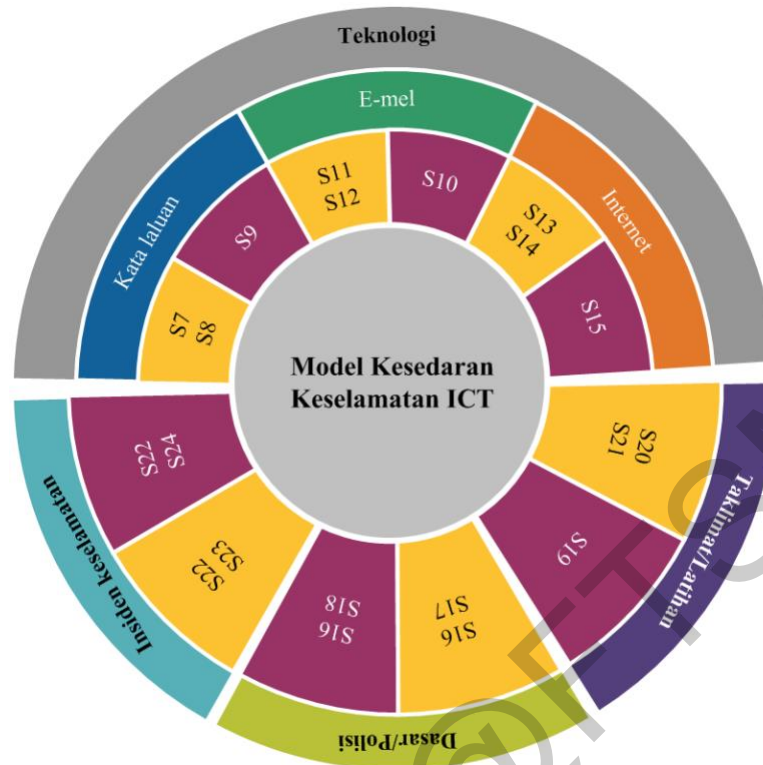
Teknologi

E-mel

Kata laluan

Internet

S11
S12

S10

S9

S13
S14

S7
S8

S15

Model Kesedaran Keselamatan ICT

S22
S24

S20
S21

Insiden Keselamatan

Taklimat/Latihan

S22
S23

S19

S16
S18

S16
S17

Dasar/Polisi